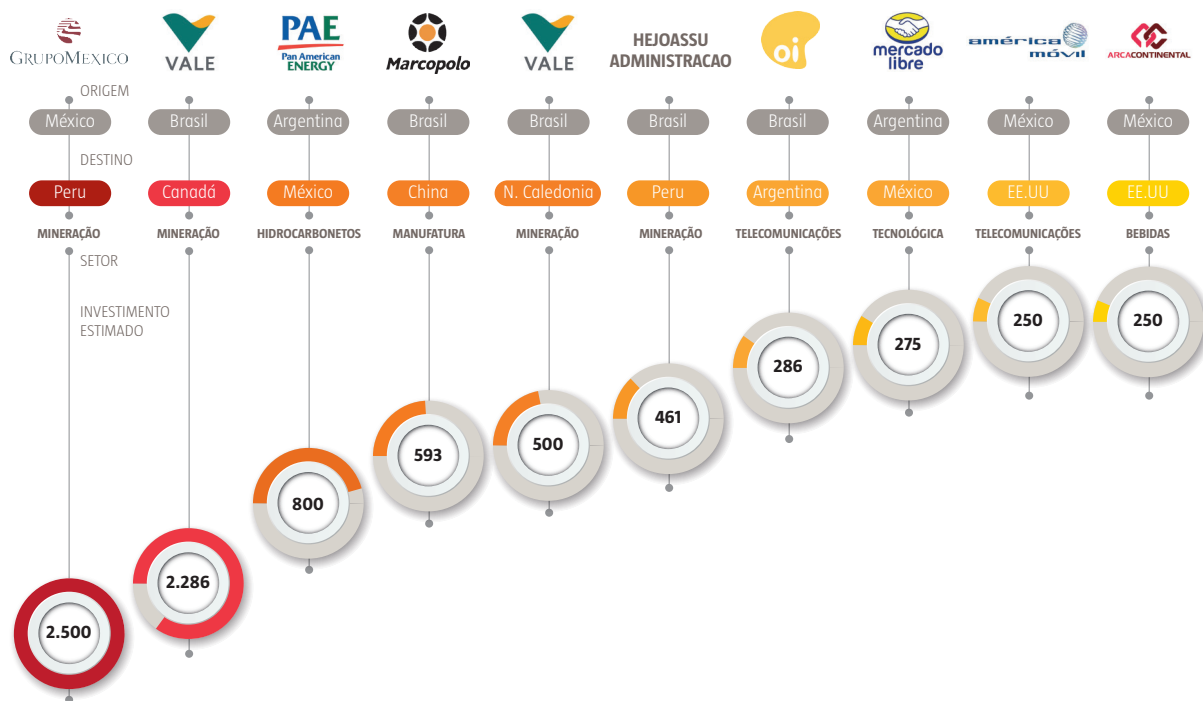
GRUPOMEXICO | VALE | PAE Pan American ENERGY | Marcopolo | VALE | HEJOASSU ADMINISTRACAO | oi | mercado libre | américa móvil | ARCACONTINENTAL

ORIGEM

| México | Brasil | Argentina | Brasil | Brasil | Brasil | Brasil | Argentina | México | México |

DESTINO

| Peru | Canadá | México | China | N. Caledonia | Peru | Argentina | México | EE.UU | EE.UU |

| MINERAÇÃO | MINERAÇÃO | HIDROCARBONETOS | MANUFATURA | MINERAÇÃO | MINERAÇÃO | TELECOMUNICAÇÕES | TECNOLÓGICA | TELECOMUNICAÇÕES | BEBIDAS |

SETOR

INVESTIMENTO ESTIMADO

| 2.500 | 2.286 | 800 | 593 | 500 | 461 | 286 | 275 | 250 | 250 |